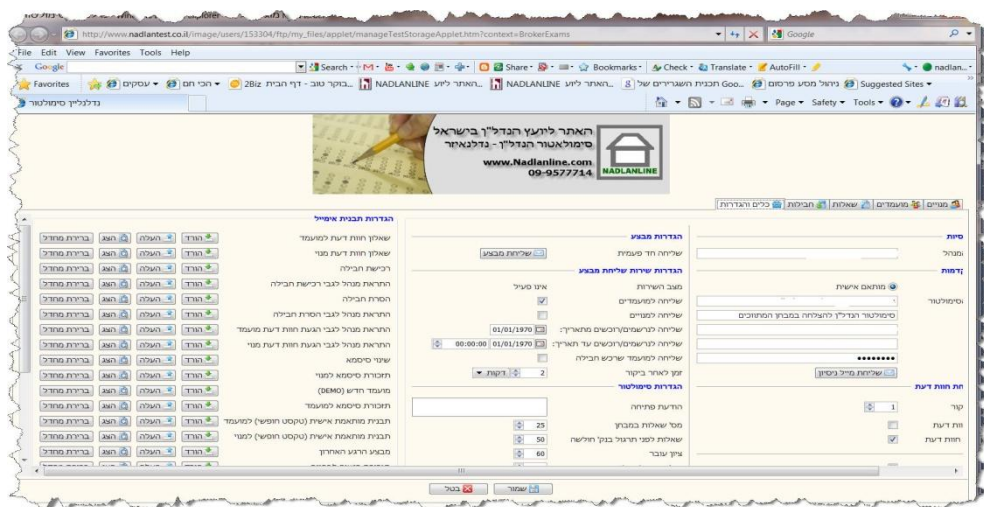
http://www.nadlantest.co.il/image/users/153304/ftp/my_files/applet/manageTestStorageApplet.htm?context=BrokerExams

Google

File Edit View Favorites Tools Help

Google Search Share Bookmarks Check Translate AutoFill nadlan...

Favorites עסקים הכי חם 2Biz בוקר טוב - דף הבית NADLANLINE האתר ליועץ NADLANLINE האתר ליועץ תוכנית השגרירים של Goo... ניהול מסע פרסום Suggested Sites

נדלנלייז סימולטור

Page Safety Tools

האתר ליועץ הנדל"ן בישראל
סימולאטור הנדל"ן - נדלנאיזר
www.Nadlanline.com
09-9577714
NADLANLINE

מנויים מועמדים שאלות חבילות כלים והגדרות

הגדרות תבנית אימייל

| | | | | |
|---|---|---|---|---|
| שאלון חוות דעת למועמד | הורד | העלה | הצג | ברירת מחדל |
| שאלון חוות דעת מנוי | הורד | העלה | הצג | ברירת מחדל |
| רכישת חבילה | הורד | העלה | הצג | ברירת מחדל |
| התראת מנהל לגבי רכישת חבילה | הורד | העלה | הצג | ברירת מחדל |
| הסרת חבילה | הורד | העלה | הצג | ברירת מחדל |
| התראת מנהל לגבי הסרת חבילה | הורד | העלה | הצג | ברירת מחדל |
| התראת מנהל לגבי הגעת חוות דעת מועמד | הורד | העלה | הצג | ברירת מחדל |
| התראת מנהל לגבי הגעת חוות דעת מנוי | הורד | העלה | הצג | ברירת מחדל |
| שינוי סיסמא | הורד | העלה | הצג | ברירת מחדל |
| תזכורת סיסמא למנוי | הורד | העלה | הצג | ברירת מחדל |
| מועמד חדש (DEMO) | הורד | העלה | הצג | ברירת מחדל |
| תזכורת סיסמא למועמד | הורד | העלה | הצג | ברירת מחדל |
| תבנית מותאמת אישית (טקסט חופשי) למועמד | הורד | העלה | הצג | ברירת מחדל |
| תבנית מותאמת אישית (טקסט חופשי) למנוי | הורד | העלה | הצג | ברירת מחדל |
| מבצע הרגע האחרון | הורד | העלה | הצג | ברירת מחדל |

הגדרות מבצע
שליחת חד פעמית שליחת מבצע

הגדרות שירות שליחת מבצע
מצב השירות אינו פעיל
שליחה למועמדים
שליחה למנויים
שליחה לנרשמים/רוכשים מתאריך: 01/01/1970
שליחה לנרשמים/רוכשים עד תאריך: 01/01/1970 00:00:00
שליחה למועמד שרכש חבילה
זמן לאחר ביקור 2 דקות

הגדרות סימולטור
הודעת פתיחה
מס' שאלות במבחן 25
שאלות לפני תרגול בנק' חולשה 50
ציון עובר 60

סיום
ומנהל
קדמות
מותאם אישית
וסימולטור
סימולטור הנדל"ן להצלחה במבחן המתווכים
••••••••
שליחת מייל ניסיון
חת חוות דעת
קור 1
וות דעת
חוות דעת

שמור בטל